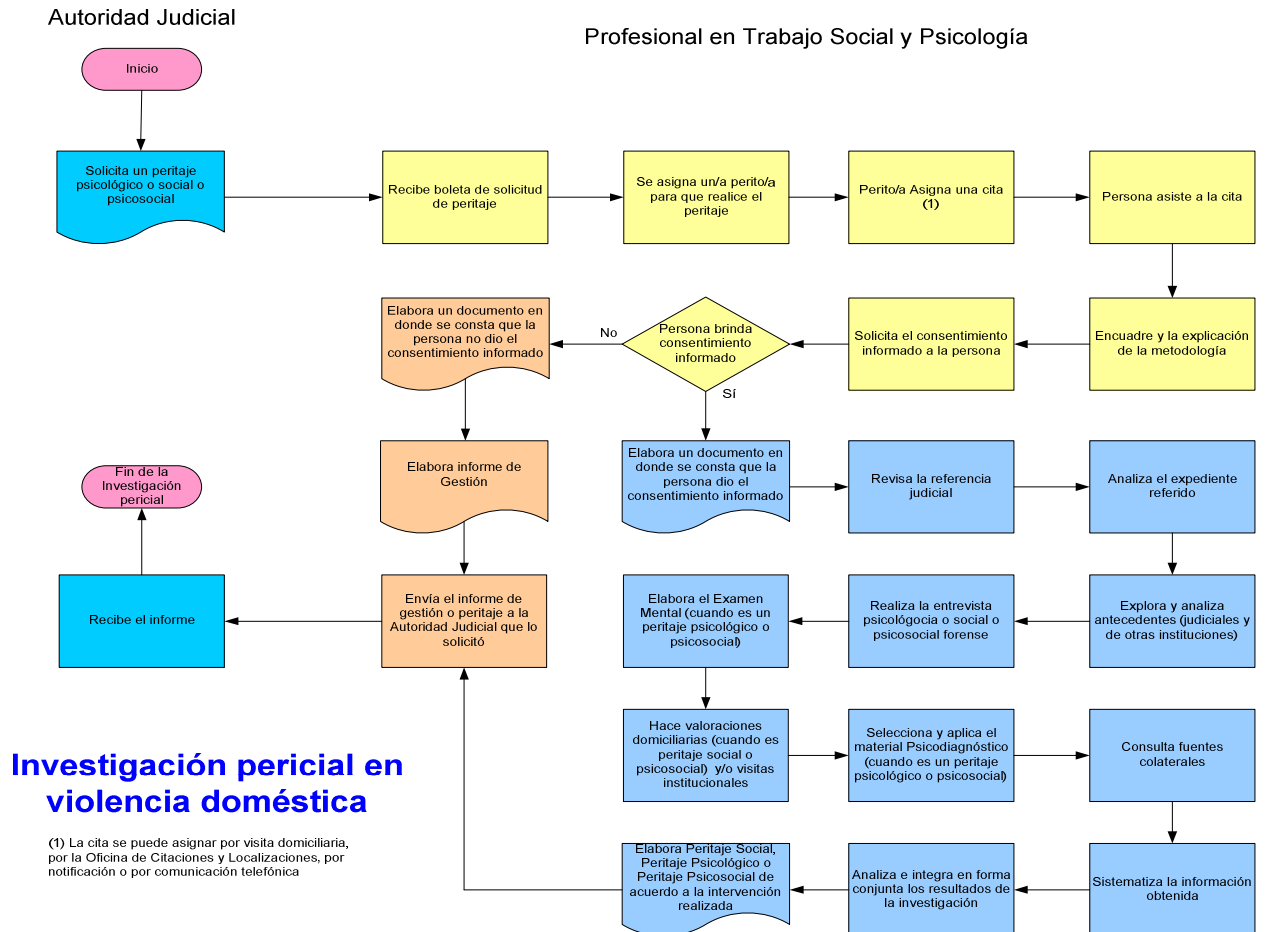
Autoridad Judicial

Profesional en Trabajo Social y Psicología

Inicio

Solicita un peritaje psicológico o social o psicosocial

Recibe boleta de solicitud de peritaje

Se asigna un/a perito/a para que realice el peritaje

Perito/a Asigna una cita (1)

Persona asiste a la cita

Encuadre y la explicación de la metodología

Solicita el consentimiento informado a la persona

Persona brinda consentimiento informado

No

Sí

Elabora un documento en donde se consta que la persona no dio el consentimiento informado

Elabora informe de Gestión

Envía el informe de gestión o peritaje a la Autoridad Judicial que lo solicitó

Recibe el informe

Fin de la Investigación pericial

Elabora un documento en donde se consta que la persona dio el consentimiento informado

Revisa la referencia judicial

Analiza el expediente referido

Explora y analiza antecedentes (judiciales y de otras instituciones)

Realiza la entrevista psicológocia o social o psicosocial forense

Elabora el Examen Mental (cuando es un peritaje psicológico o psicosocial)

Hace valoraciones domiciliarias (cuando es peritaje social o psicosocial) y/o visitas institucionales

Selecciona y aplica el material Psicodiagnóstico (cuando es un peritaje psicológico o psicosocial)

Consulta fuentes colaterales

Sistematiza la información obtenida

Analiza e integra en forma conjunta los resultados de la investigación

Elabora Peritaje Social, Peritaje Psicológico o Peritaje Psicosocial de acuerdo a la intervención realizada

Investigación pericial en violencia doméstica

(1) La cita se puede asignar por visita domiciliaria, por la Oficina de Citaciones y Localizaciones, por notificación o por comunicación telefónica